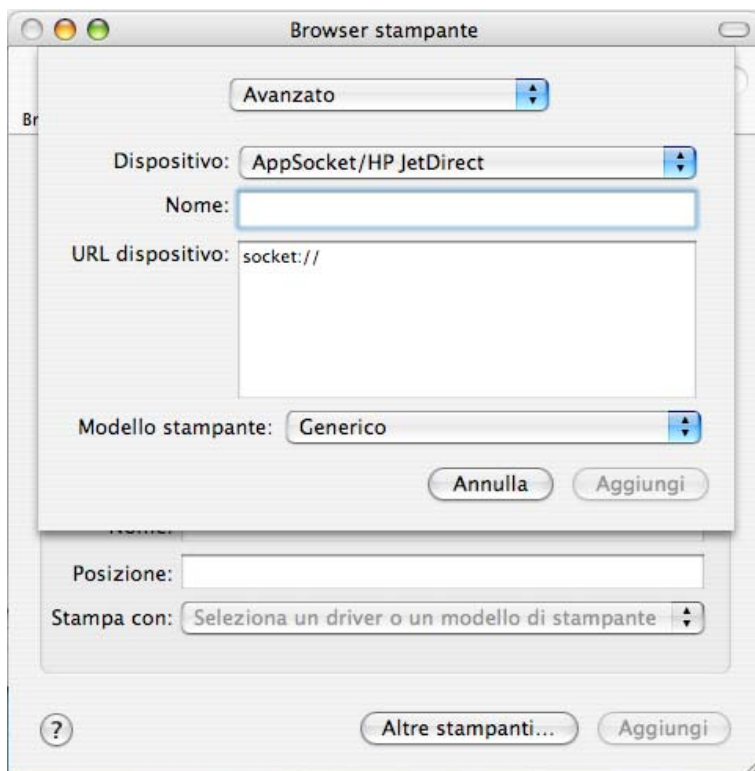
Browser stampante

Br

Avanzato

Dispositivo: AppSocket/HP JetDirect

Nome:

URL dispositivo: socket://

Modello stampante: Generico

Annulla Aggiungi

Nome:

Posizione:

Stampa con: Seleziona un driver o un modello di stampante

?

Altre stampanti... Aggiungi